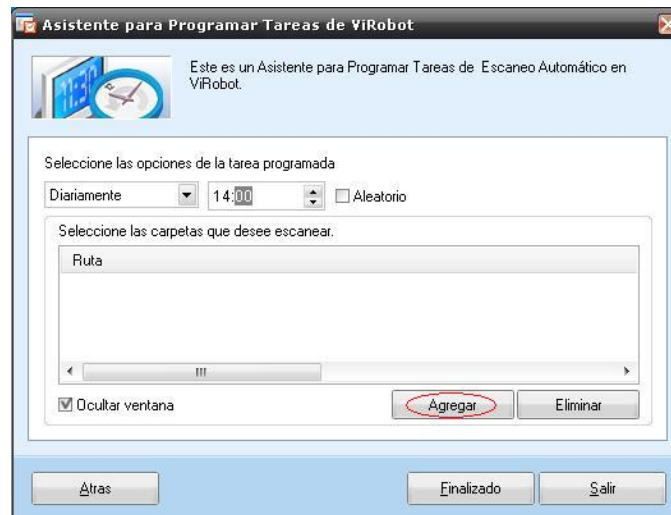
Asistente para Programar Tareas de ViRobot

Este es un Asistente para Programar Tareas de Escaneo Automático en ViRobot.

Seleccione las opciones de la tarea programada

Diariamente

14:00

Aleatorio

Seleccione las carpetas que desee escanear.

Ruta

Ocultar ventana

Agregar

Eliminar

Atras

Finalizado

Salir